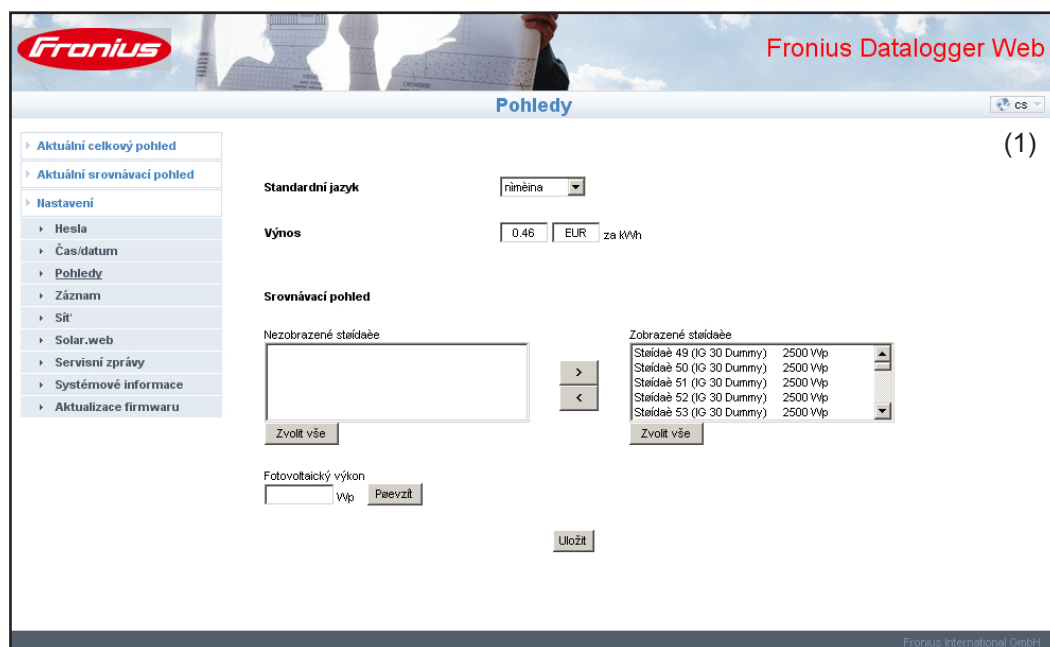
Fronius

Fronius Datalogger Web

Pohledy

cs

Aktuální celkový pohled
Aktuální srovnávací pohled
Nastavení
Hesla
Čas/datum
Pohledy
Záznam
Síť
Solar.web
Servisní zprávy
Systémové informace
Aktualizace firmwaru

(1)

Standardní jazyk
nìmèina

Výnos
0.46
EUR
za kWh

Srovnávací pohled

Nezobrazené støídaèe

>
<

Zobrazené støídaèe

| | |
|---|---|
| Støídaè 49 (IG 30 Dummy) | 2500 Wp |
| Støídaè 50 (IG 30 Dummy) | 2500 Wp |
| Støídaè 51 (IG 30 Dummy) | 2500 Wp |
| Støídaè 52 (IG 30 Dummy) | 2500 Wp |
| Støídaè 53 (IG 30 Dummy) | 2500 Wp |

Zvolit vše

Zvolit vše

Fotovoltaický výkon
Wp
Pøevzít

Uložit

Fronius International GmbH